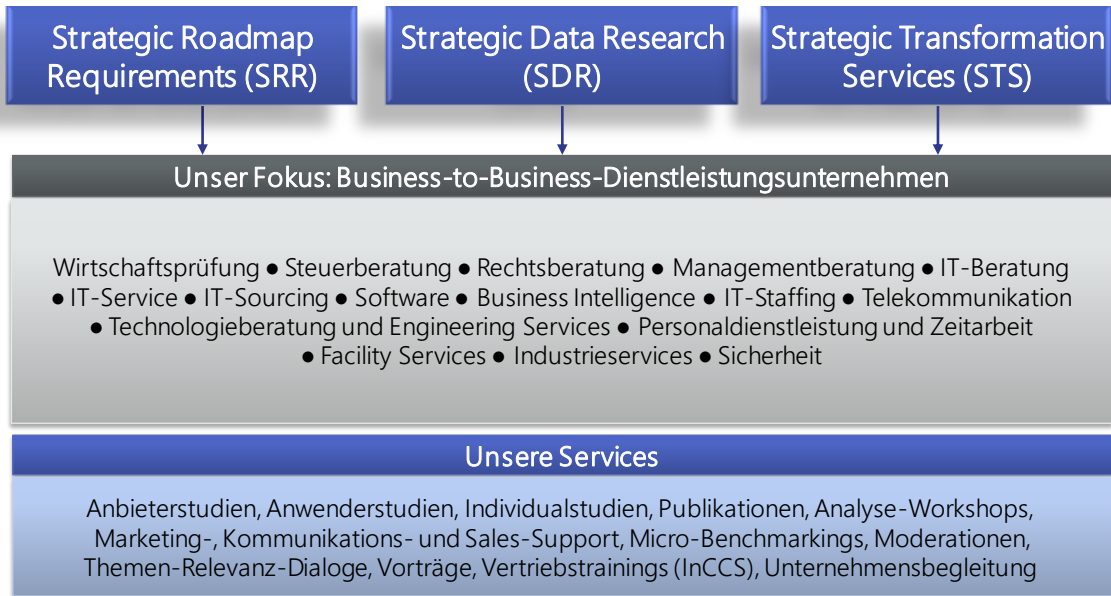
Strategic Roadmap Requirements (SRR)

Strategic Data Research (SDR)

Strategic Transformation Services (STS)

Unser Fokus: Business-to-Business-Dienstleistungsunternehmen

Wirtschaftsprüfung ● Steuerberatung ● Rechtsberatung ● Managementberatung ● IT-Beratung ● IT-Service ● IT-Sourcing ● Software ● Business Intelligence ● IT-Staffing ● Telekommunikation ● Technologieberatung und Engineering Services ● Personaldienstleistung und Zeitarbeit ● Facility Services ● Industrieservices ● Sicherheit

Unsere Services

Anbieterstudien, Anwenderstudien, Individualstudien, Publikationen, Analyse-Workshops, Marketing-, Kommunikations- und Sales-Support, Micro-Benchmarkings, Moderationen, Themen-Relevanz-Dialoge, Vorträge, Vertriebstrainings (InCCS), Unternehmensbegleitung